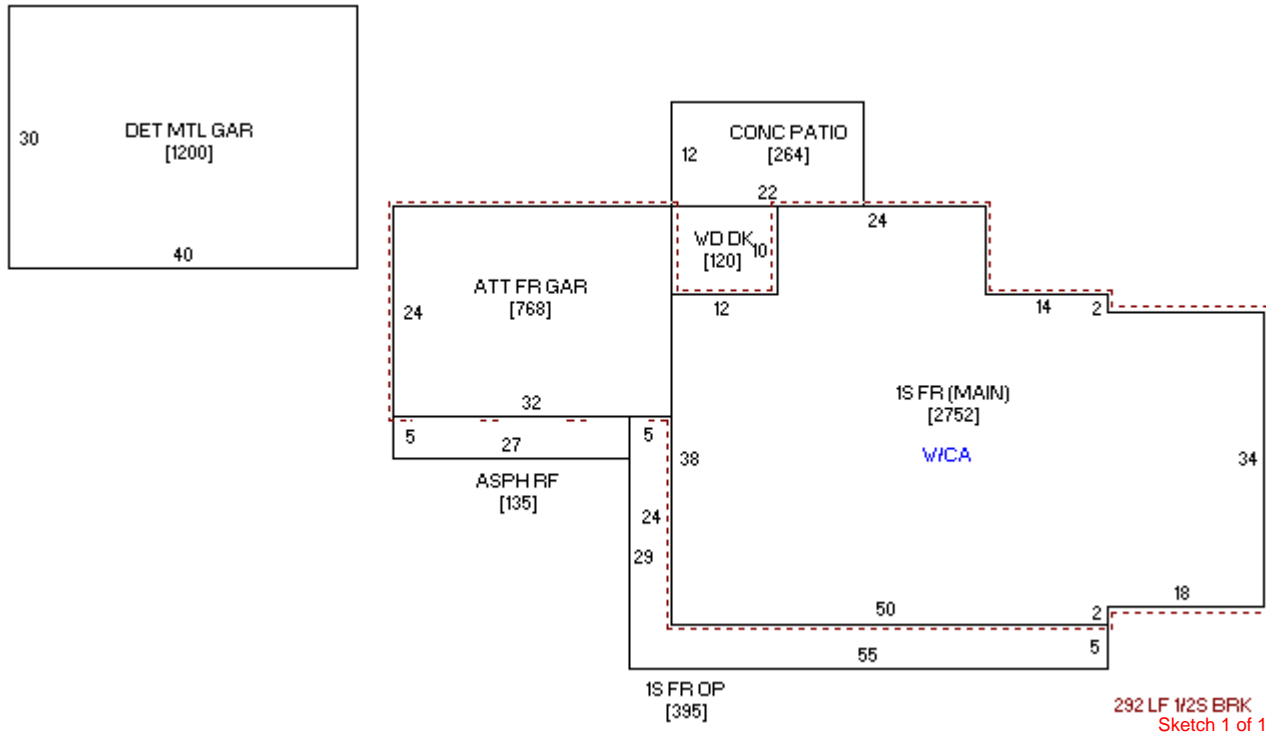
30
DET MTL GAR
[1200]
40

CONC PATIO
[264]
12
22

WD DK
[120]
10
12
24

ATT FR GAR
[768]
24
32

14
2

1S FR (MAIN)
[2752]
W/CA

5
27
ASPH RF
[135]

5
38
24
29
34

50
2
18

55
5

1S FR OP
[395]

292 LF 1/2S BRK
Sketch 1 of 1